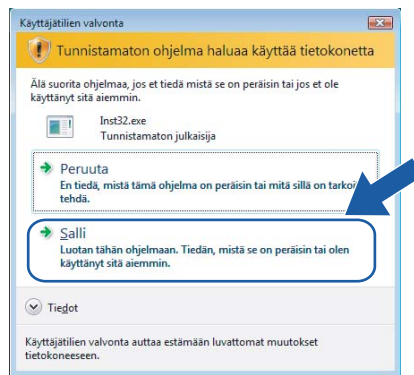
Käyttäjätilien valvonta

Tunnistamaton ohjelma haluaa käyttää tietokonetta

Älä suorita ohjelmaa, jos et tiedä mistä se on peräisin tai jos et ole käyttänyt sitä aiemmin.

Inst32.exe
Tunnistamaton julkaisija

Peruuta
En tiedä, mistä tämä ohjelma on peräisin tai mitä sillä on tarko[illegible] tehdä.

Salli
Luotan tähän ohjelmaan. Tiedän, mistä se on peräisin tai olen käyttänyt sitä aiemmin.

Tiedot

Käyttäjätilien valvonta auttaa estämään luvattomat muutokset tietokoneeseen.